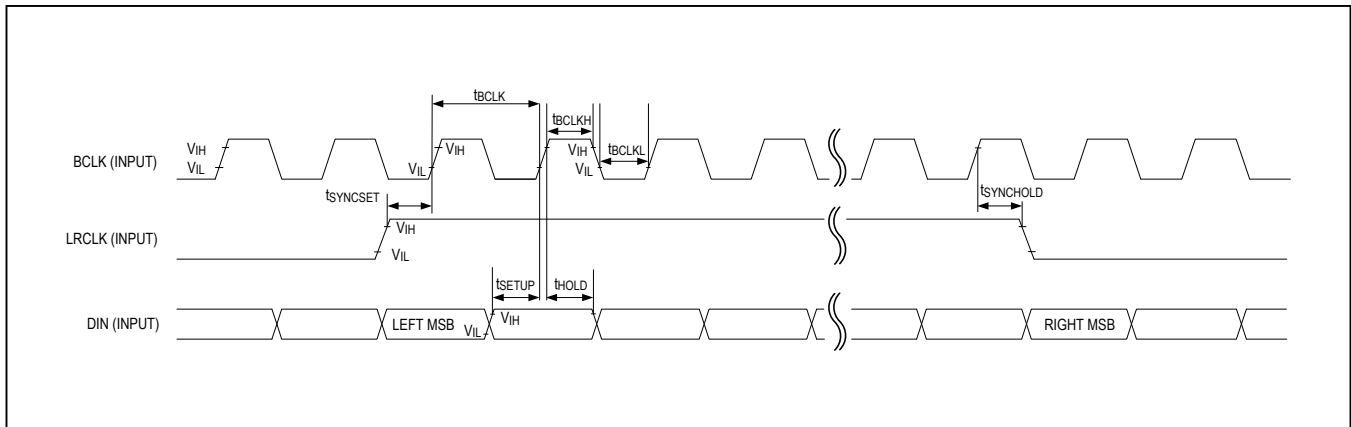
$t_{BCLK}$

$t_{BCLKH}$

BCLK (INPUT)

$V_{IH}$
$V_{IL}$

$V_{IH}$
$V_{IL}$

$V_{IH}$
$V_{IL}$

$t_{BCLKL}$

$t_{SYNCSET}$

$t_{SYNCHOLD}$

LRCLK (INPUT)

$V_{IH}$
$V_{IL}$

$t_{SETUP}$

$t_{HOLD}$

DIN (INPUT)

LEFT MSB

$V_{IL}$

$V_{IH}$

RIGHT MSB